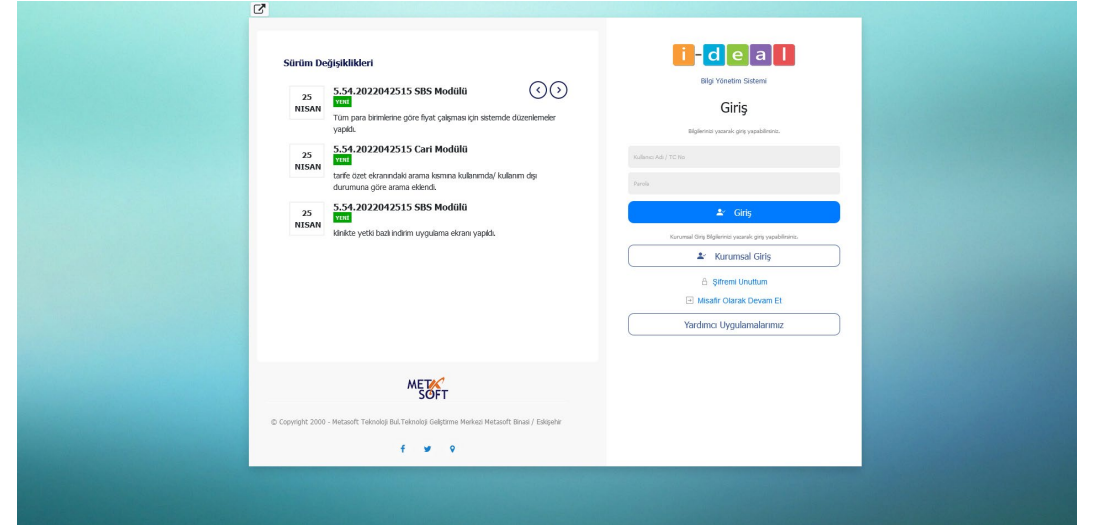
Sürüm Değişiklikleri

25 NISAN
5.54.2022042515 SBS Modülü
YENİ
Tüm para birimlerine göre fiyat çalışması için sistemde düzenlemeler yapıldı.

25 NISAN
5.54.2022042515 Cari Modülü
YENİ
tarife özet ekranındaki arama kısmına kullanımda/ kullanım dışı durumuna göre arama eklendi.

25 NISAN
5.54.2022042515 SBS Modülü
YENİ
klinikte yetki bazlı indirim uygulama ekranı yapıldı.

METASOFT

© Copyright 2000 - Metasoft Teknoloji Bil.Teknoloji Geliştirme Merkezi Metasoft Binası / Eskişehir

i-deal
Bilgi Yönetim Sistemi

Giriş

Bilgilerinizi yazarak giriş yapabilirsiniz.

Kullanıcı Adı / TC No

Parola

Giriş

Kurumsal Giriş Bilgilerinizi yazarak giriş yapabilirsiniz.

Kurumsal Giriş

Şifremi Unuttum

Misafir Olarak Devam Et

Yardımcı Uygulamalarımız